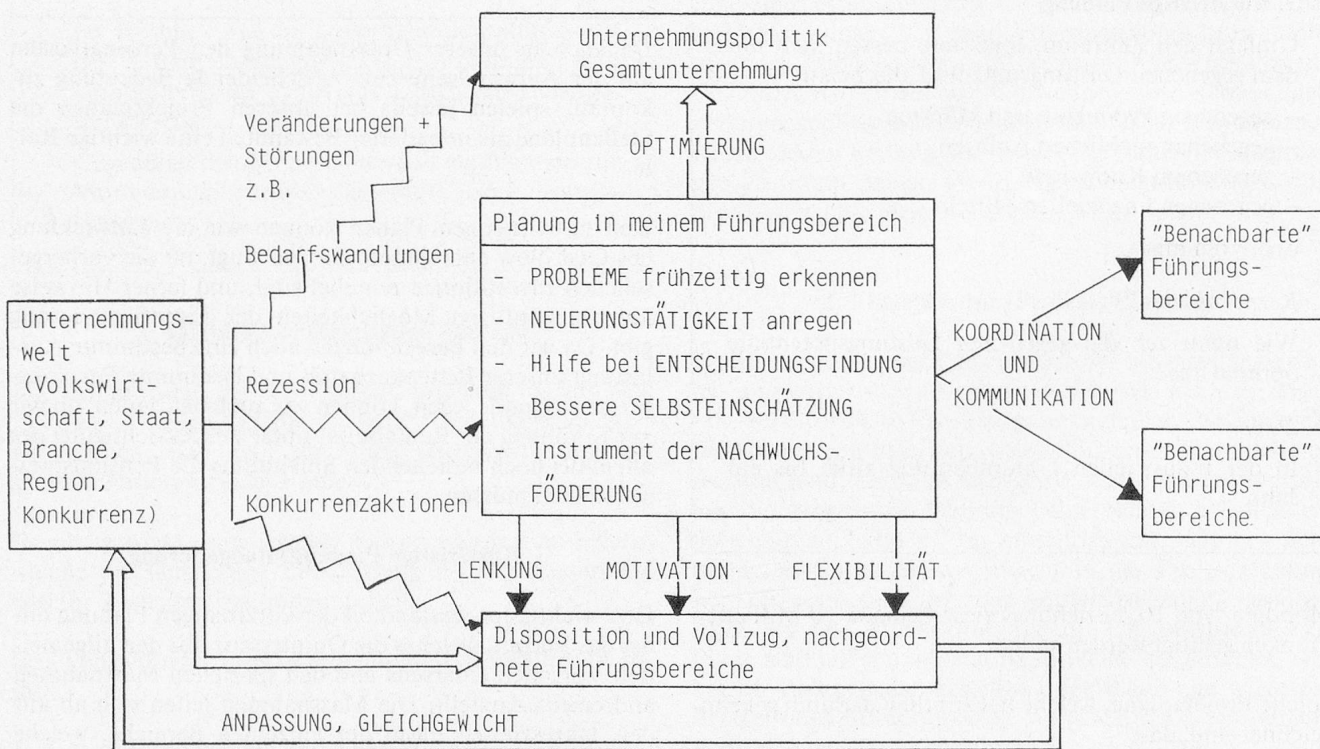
Unternehmungspolitik
Gesamtunternehmung

OPTIMIERUNG

Veränderungen +
Störungen
z.B.

Bedarfswandlungen

Rezession

Konkurrenzaktionen

Unternehmungswelt
(Volkswirtschaft, Staat, Branche, Region, Konkurrenz)

Planung in meinem Führungsbereich
- PROBLEME frühzeitig erkennen
- NEUERUNGSTÄTIGKEIT anregen
- Hilfe bei ENTSCHEIDUNGSFINDUNG
- Bessere SELBSTEINSCHÄTZUNG
- Instrument der NACHWUCHSFÖRDERUNG

KOORDINATION
UND
KOMMUNIKATION

"Benachbarte"
Führungsbereiche

"Benachbarte"
Führungsbereiche

LENKUNG
MOTIVATION
FLEXIBILITÄT

Disposition und Vollzug, nachgeordnete Führungsbereiche

ANPASSUNG, GLEICHGEWICHT